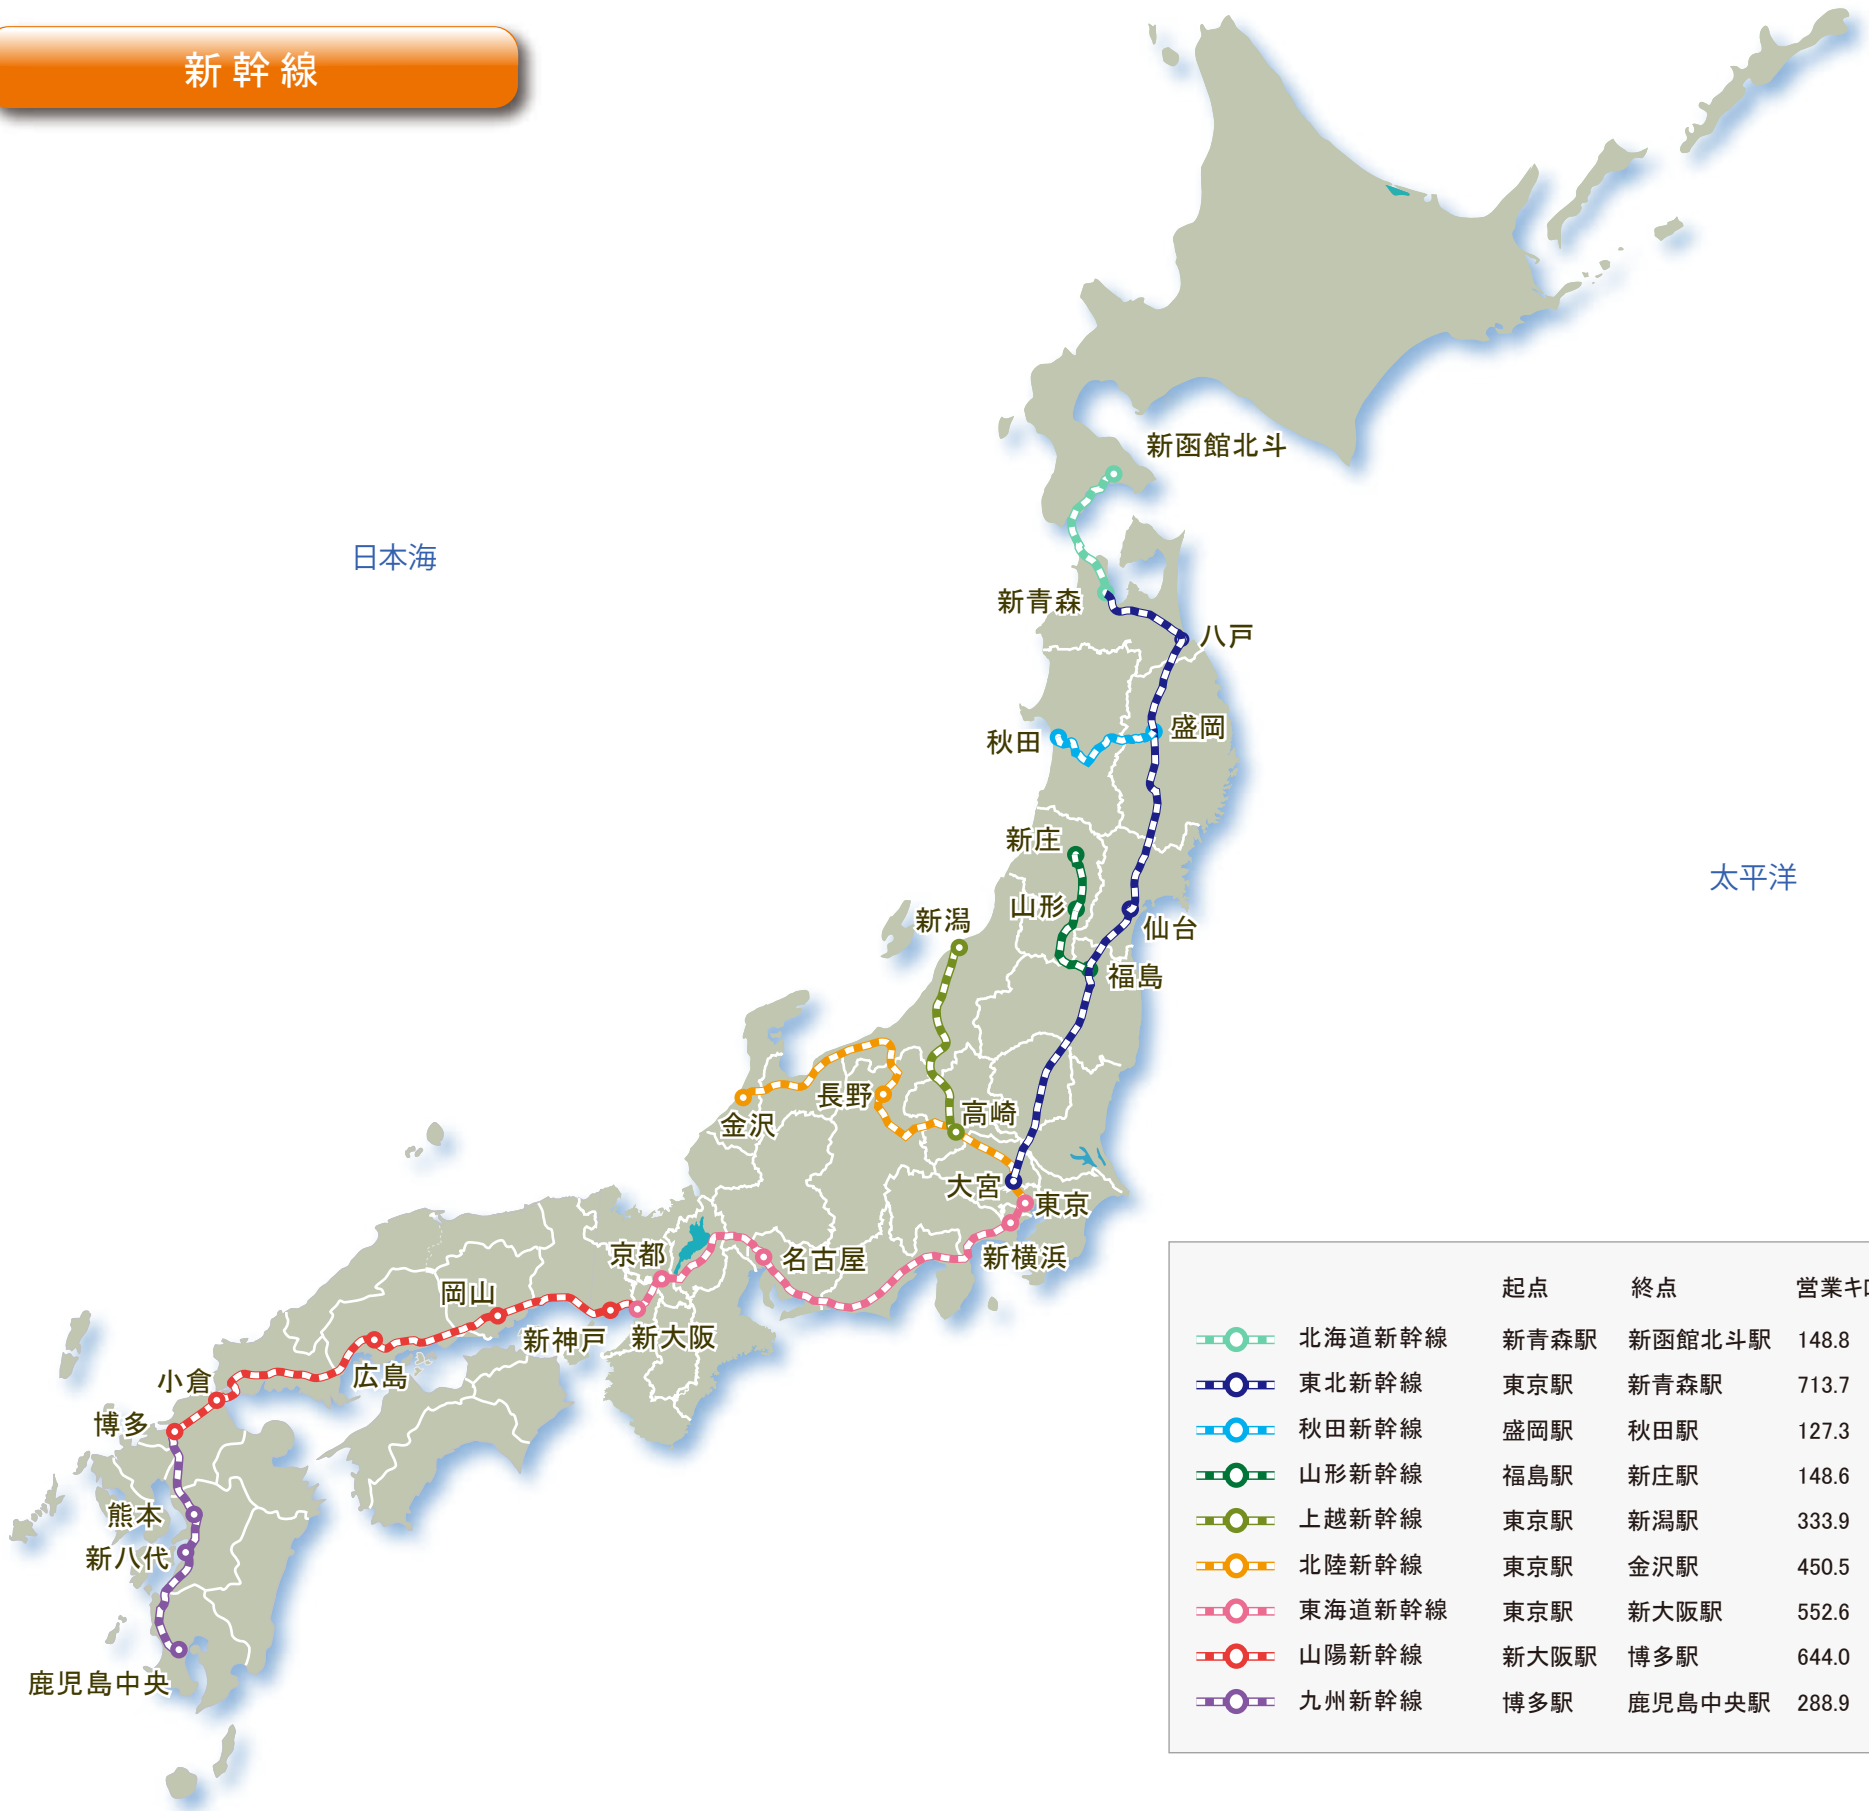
新幹線

新函館北斗

日本海

新青森

八戸

秋田

盛岡

太平洋

新庄

山形

新潟

仙台

福島

長野

高崎

金沢

大宮

東京

京都

名古屋

新横浜

岡山

新神戸

新大阪

小倉

広島

博多

熊本

新八代

鹿児島中央

| | 起点 | 終点 | 営業キ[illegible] |
|---|---|---|---|
| 北海道新幹線 | 新青森駅 | 新函館北斗駅 | 148.8 |
| 東北新幹線 | 東京駅 | 新青森駅 | 713.7 |
| 秋田新幹線 | 盛岡駅 | 秋田駅 | 127.3 |
| 山形新幹線 | 福島駅 | 新庄駅 | 148.6 |
| 上越新幹線 | 東京駅 | 新潟駅 | 333.9 |
| 北陸新幹線 | 東京駅 | 金沢駅 | 450.5 |
| 東海道新幹線 | 東京駅 | 新大阪駅 | 552.6 |
| 山陽新幹線 | 新大阪駅 | 博多駅 | 644.0 |
| 九州新幹線 | 博多駅 | 鹿児島中央駅 | 288.9 |